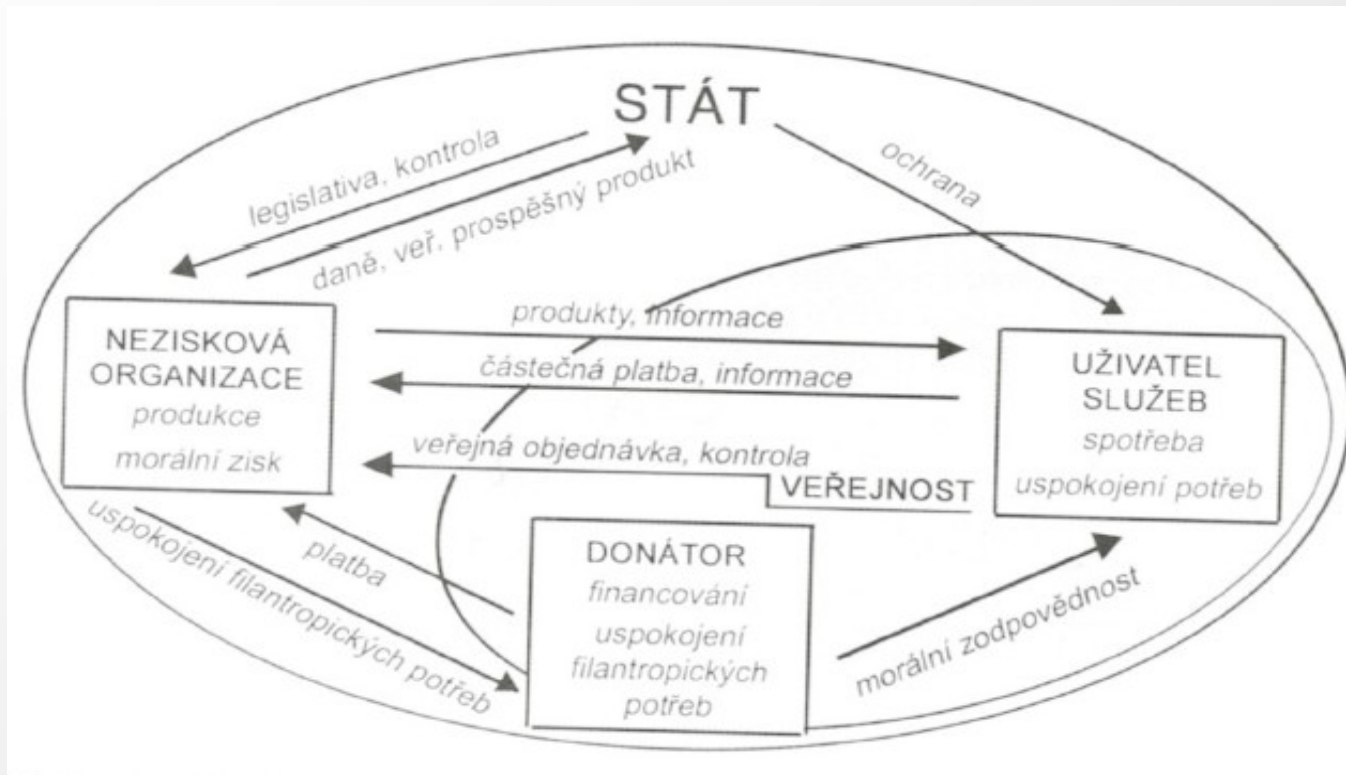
STÁT

legislativa, kontrola

daně, veř. prospěšný produkt

ochrana

NEZISKOVÁ ORGANIZACE
produkce
morální zisk

produkty, informace

částečná platba, informace

veřejná objednávka, kontrola

VEŘEJNOST

UŽIVATEL SLUŽEB
spotřeba
uspokojení potřeb

uspokojení filantropických potřeb

platba

DONÁTOR
financování
uspokojení filantropických potřeb

morální zodpovědnost